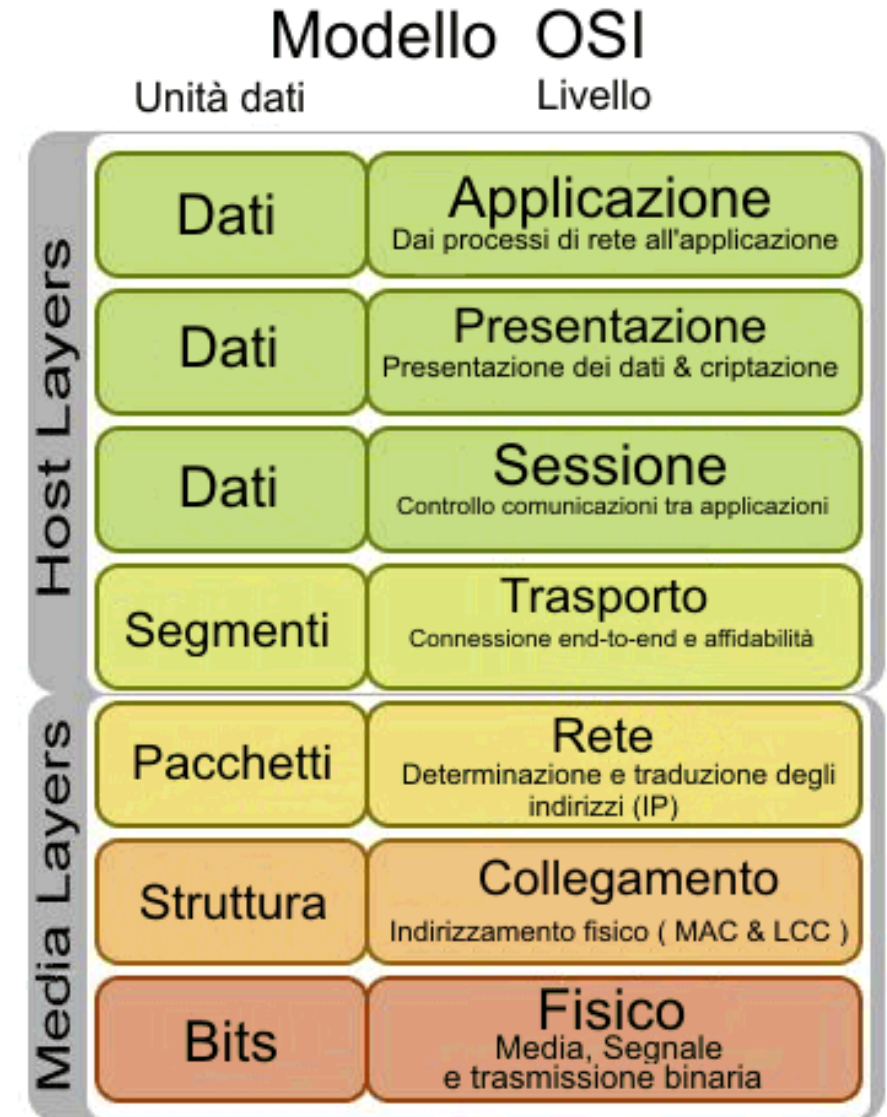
Modello OSI

Unità dati

Livello

Host Layers

Dati

Applicazione
Dai processi di rete all'applicazione

Dati

Presentazione
Presentazione dei dati & criptazione

Dati

Sessione
Controllo comunicazioni tra applicazioni

Segmenti

Trasporto
Connessione end-to-end e affidabilità

Media Layers

Pacchetti

Rete
Determinazione e traduzione degli indirizzi (IP)

Struttura

Collegamento
Indirizzamento fisico ( MAC & LCC )

Bits

Fisico
Media, Segnale e trasmissione binaria